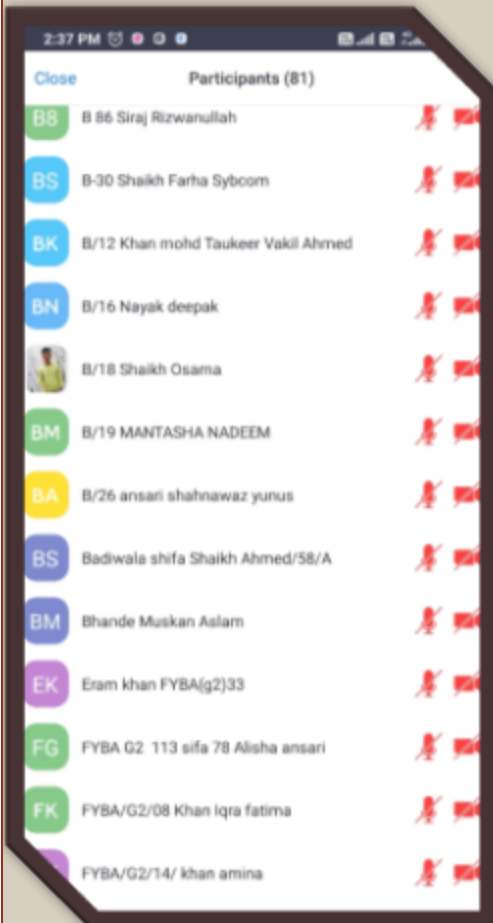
2:37 PM

Close Participants (81)

B8 B 86 Siraj Rizwanullah

BS B-30 Shaikh Farha Sybcom

BK B/12 Khan mohd Taukeer Vakil Ahmed

BN B/16 Nayak deepak

B/18 Shaikh Osama

BM B/19 MANTASHA NADEEM

BA B/26 ansari shahnawaz yunus

BS Badiwala shifa Shaikh Ahmed/58/A

BM Bhande Muskan Aslam

EK Eram khan FYBA(g2)33

FG FYBA G2 113 sifa 78 Alisha ansari

FK FYBA/G2/08 Khan Iqra fatima

FYBA/G2/14/ khan amina